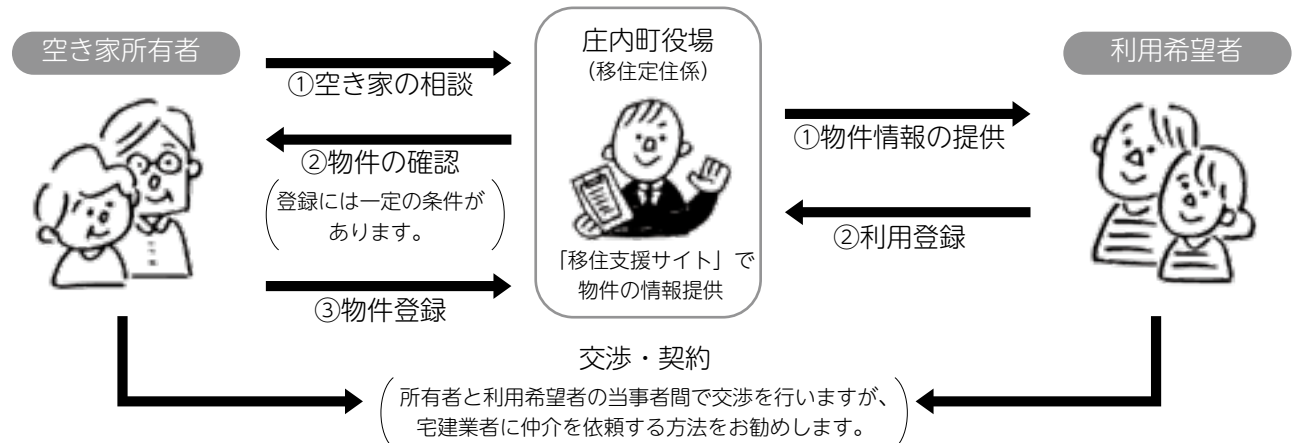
空き家所有者

庄内町役場
（移住定住係）

利用希望者

①空き家の相談

②物件の確認

（登録には一定の条件があります。）

③物件登録

「移住支援サイト」で物件の情報提供

①物件情報の提供

②利用登録

交渉・契約

（所有者と利用希望者の当事者間で交渉を行いますが、宅建業者に仲介を依頼する方法をお勧めします。）